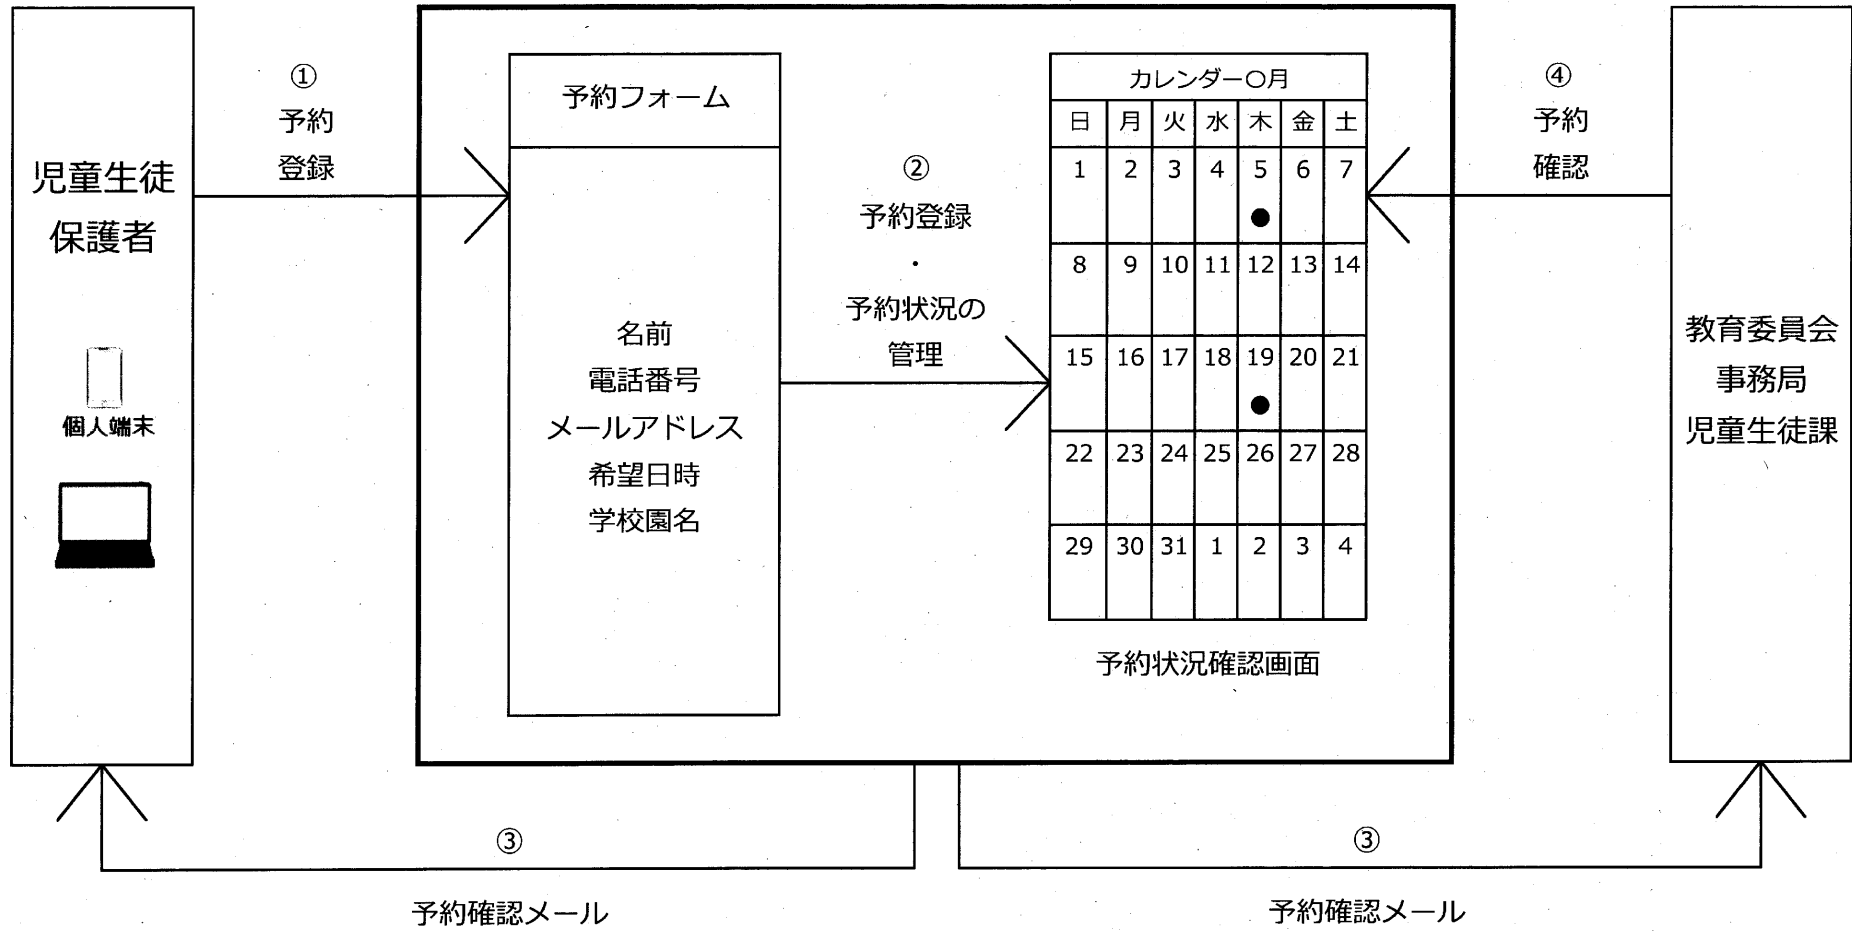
児童生徒
保護者

個人端末

①
予約
登録

予約フォーム

名前
電話番号
メールアドレス
希望日時
学校園名

②
予約登録
・
予約状況の
管理

カレンダー○月

| 日 | 月 | 火 | 水 | 木 | 金 | 土 |
|---|---|---|---|---|---|---|
| 1 | 2 | 3 | 4 | 5 ● | 6 | 7 |
| 8 | 9 | 10 | 11 | 12 | 13 | 14 |
| 15 | 16 | 17 | 18 | 19 ● | 20 | 21 |
| 22 | 23 | 24 | 25 | 26 | 27 | 28 |
| 29 | 30 | 31 | 1 | 2 | 3 | 4 |

予約状況確認画面

④
予約
確認

教育委員会
事務局
児童生徒課

③
予約確認メール

③
予約確認メール